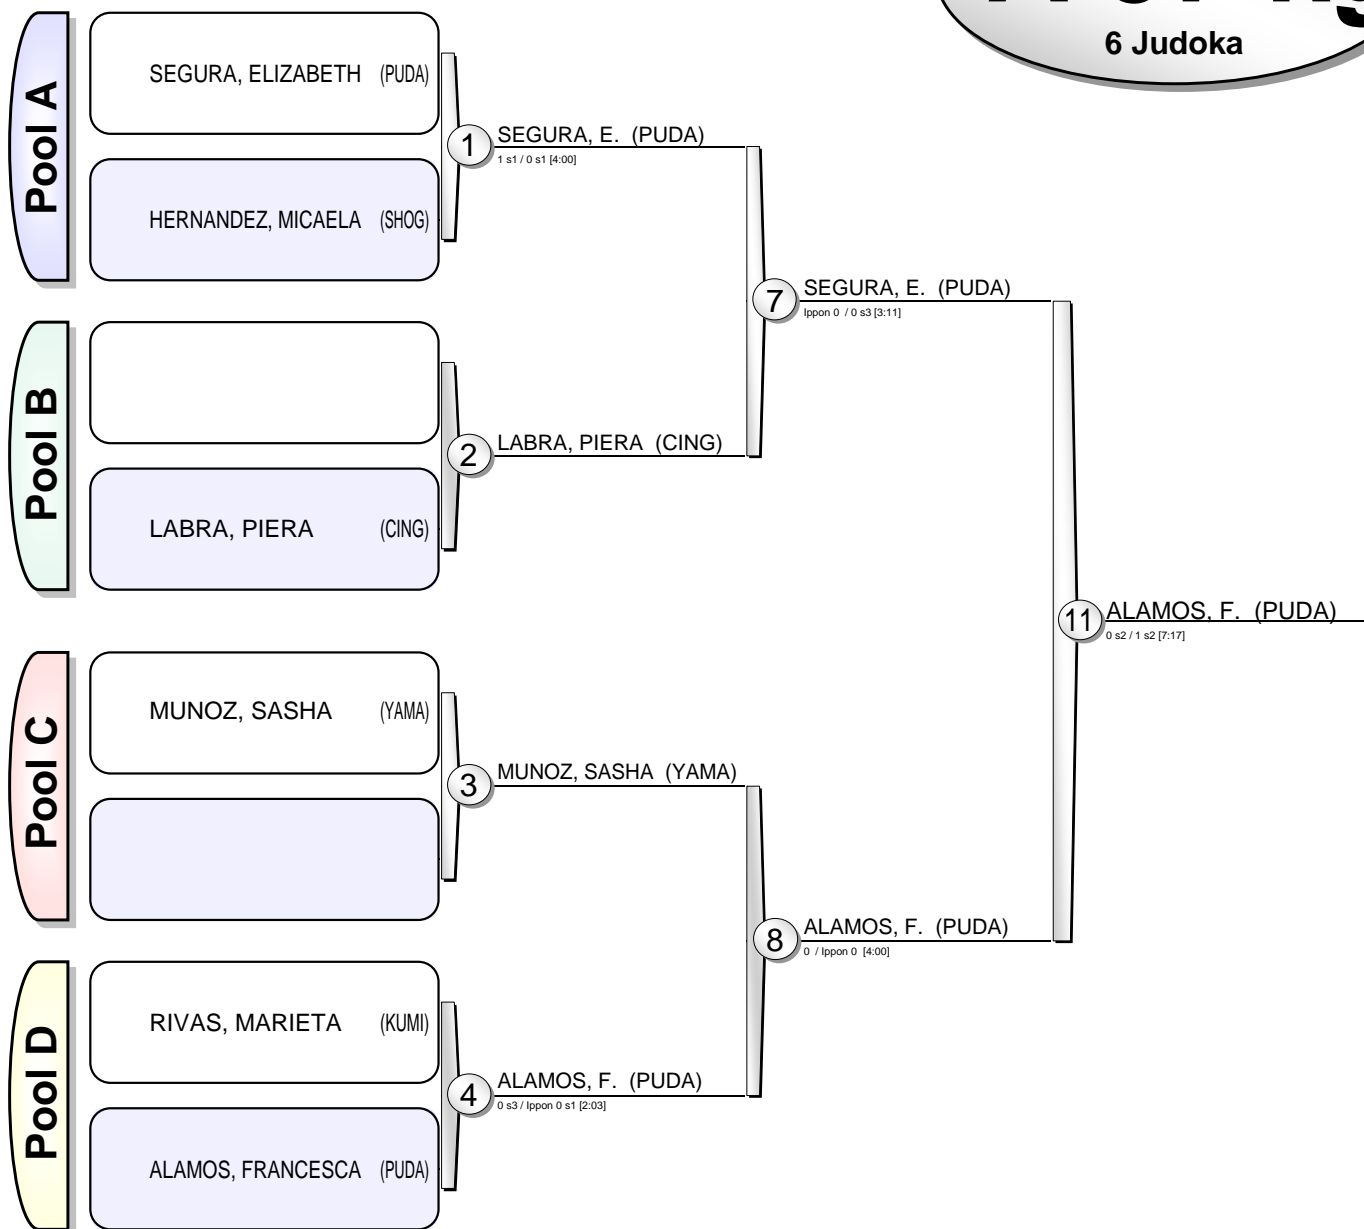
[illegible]
6 Judoka

Pool A
SEGURA, ELIZABETH (PUDA)
HERNANDEZ, MICAELA (SHOG)

1 SEGURA, E. (PUDA)
1 s1 / 0 s1 [4:00]

Pool B
LABRA, PIERA (CING)

2 LABRA, PIERA (CING)

7 SEGURA, E. (PUDA)
Ippon 0 / 0 s3 [3:11]

Pool C
MUNOZ, SASHA (YAMA)

3 MUNOZ, SASHA (YAMA)

Pool D
RIVAS, MARIETA (KUMI)
ALAMOS, FRANCESCA (PUDA)

4 ALAMOS, F. (PUDA)
0 s3 / Ippon 0 s1 [2:03]

8 ALAMOS, F. (PUDA)
0 / Ippon 0 [4:00]

11 ALAMOS, F. (PUDA)
0 s2 / 1 s2 [7:17]